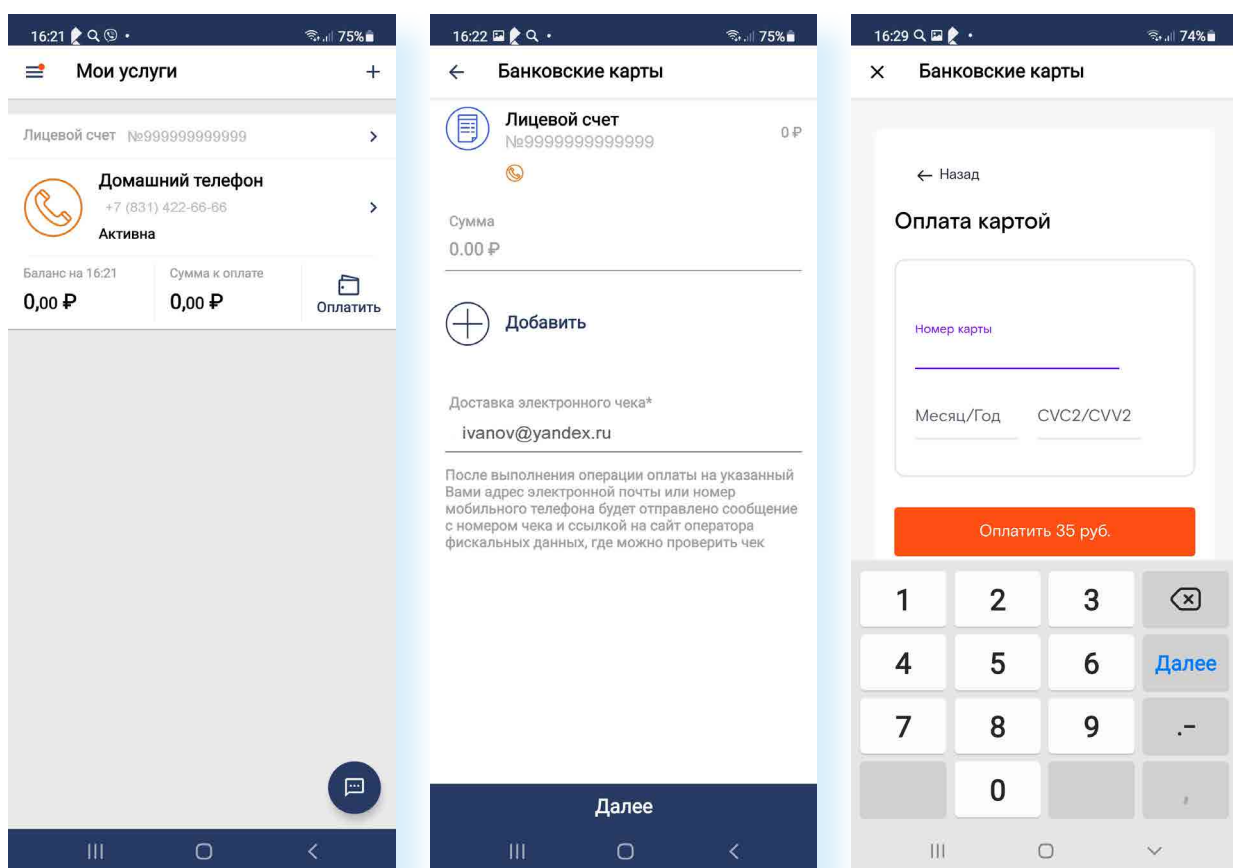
16:21 75%

Мои услуги +

Лицевой счет №999999999999 >

Домашний телефон
+7 (831) 422-66-66 >
Активна

Баланс на 16:21
0,00 ₽

Сумма к оплате
0,00 ₽

Оплатить

16:22 75%

← Банковские карты

Лицевой счет
№999999999999 0 ₽

Сумма
0.00 ₽

Добавить

Доставка электронного чека*
ivanov@yandex.ru

После выполнения операции оплаты на указанный Вами адрес электронной почты или номер мобильного телефона будет отправлено сообщение с номером чека и ссылкой на сайт оператора фискальных данных, где можно проверить чек

Далее

16:29 74%

× Банковские карты

← Назад

Оплата картой

Номер карты

Месяц/Год CVC2/CVV2

Оплатить 35 руб.

| 1 | 2 | 3 | ⌫ |
|---|---|---|---|
| 4 | 5 | 6 | Далее |
| 7 | 8 | 9 | .- |
| | 0 | | , |